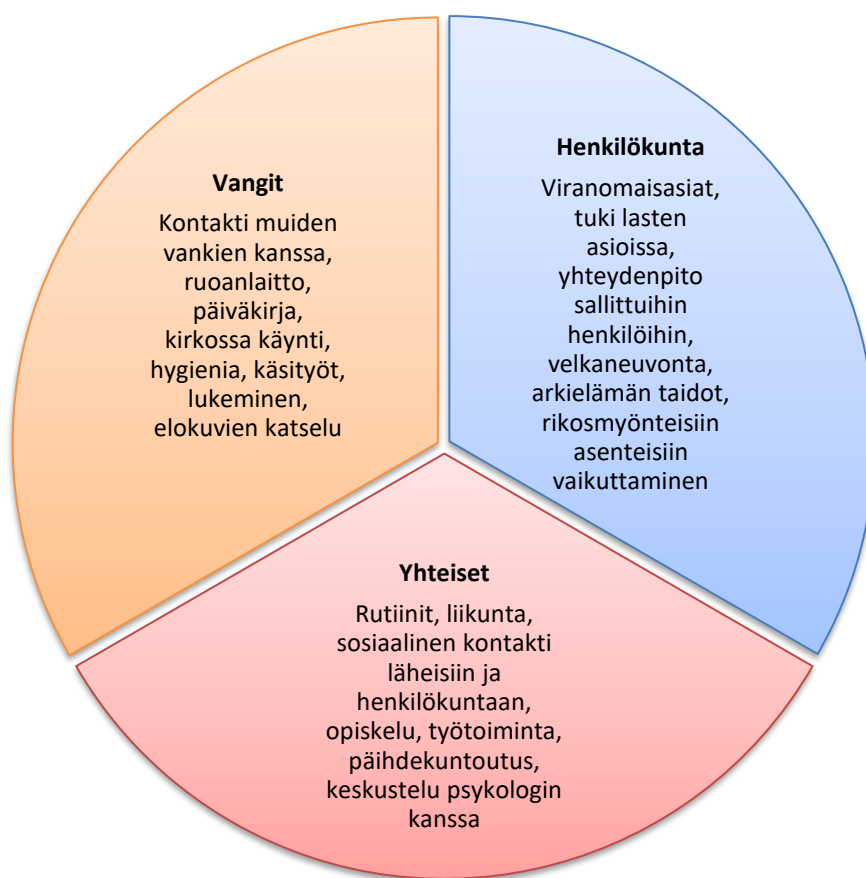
Vangit

Kontakti muiden vankien kanssa, ruoanlaitto, päiväkirja, kirkossa käynti, hygienia, käsityöt, lukeminen, elokuvien katselu

Henkilökunta

Viranomaisasiat, tuki lasten asioissa, yhteydenpito sallittuihin henkilöihin, velkaneuvonta, arkielämän taidot, rikosmyönteisiin asenteisiin vaikuttaminen

Yhteiset

Rutiinit, liikunta, sosiaalinen kontakti läheisiin ja henkilökuntaan, opiskelu, työtoiminta, päihdekuntoutus, keskustelu psykologin kanssa